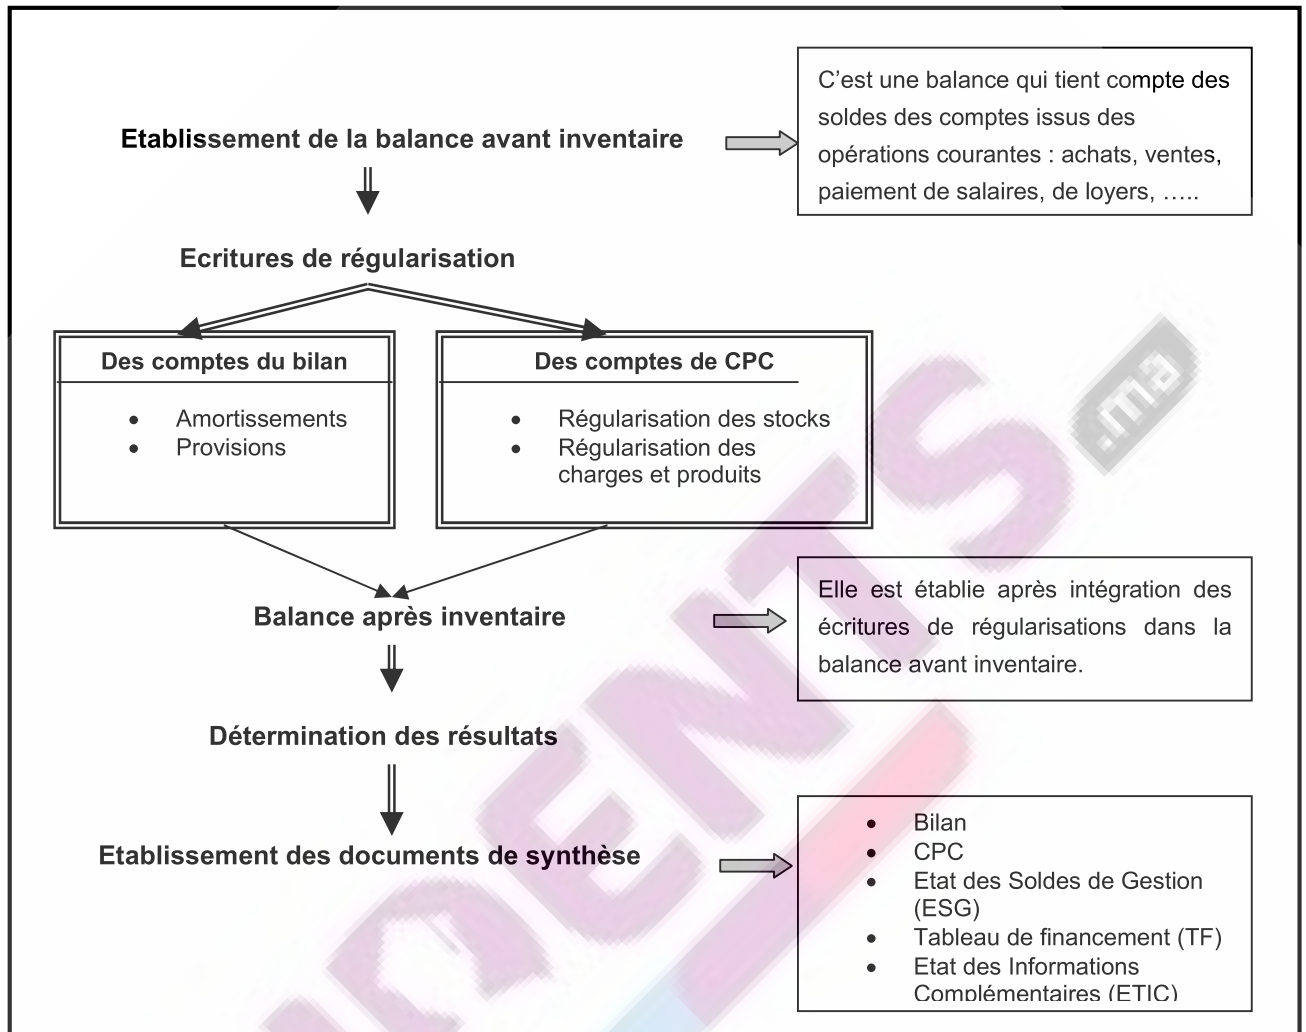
Etablissement de la balance avant inventaire

C'est une balance qui tient compte des soldes des comptes issus des opérations courantes : achats, ventes, paiement de salaires, de loyers, …..

Ecritures de régularisation

Des comptes du bilan

- Amortissements
- Provisions

Des comptes de CPC

- Régularisation des stocks
- Régularisation des charges et produits

Balance après inventaire

Elle est établie après intégration des écritures de régularisations dans la balance avant inventaire.

Détermination des résultats

Etablissement des documents de synthèse

- Bilan
- CPC
- Etat des Soldes de Gestion (ESG)
- Tableau de financement (TF)
- Etat des Informations Complémentaires (ETIC)

STUDENTS.ma